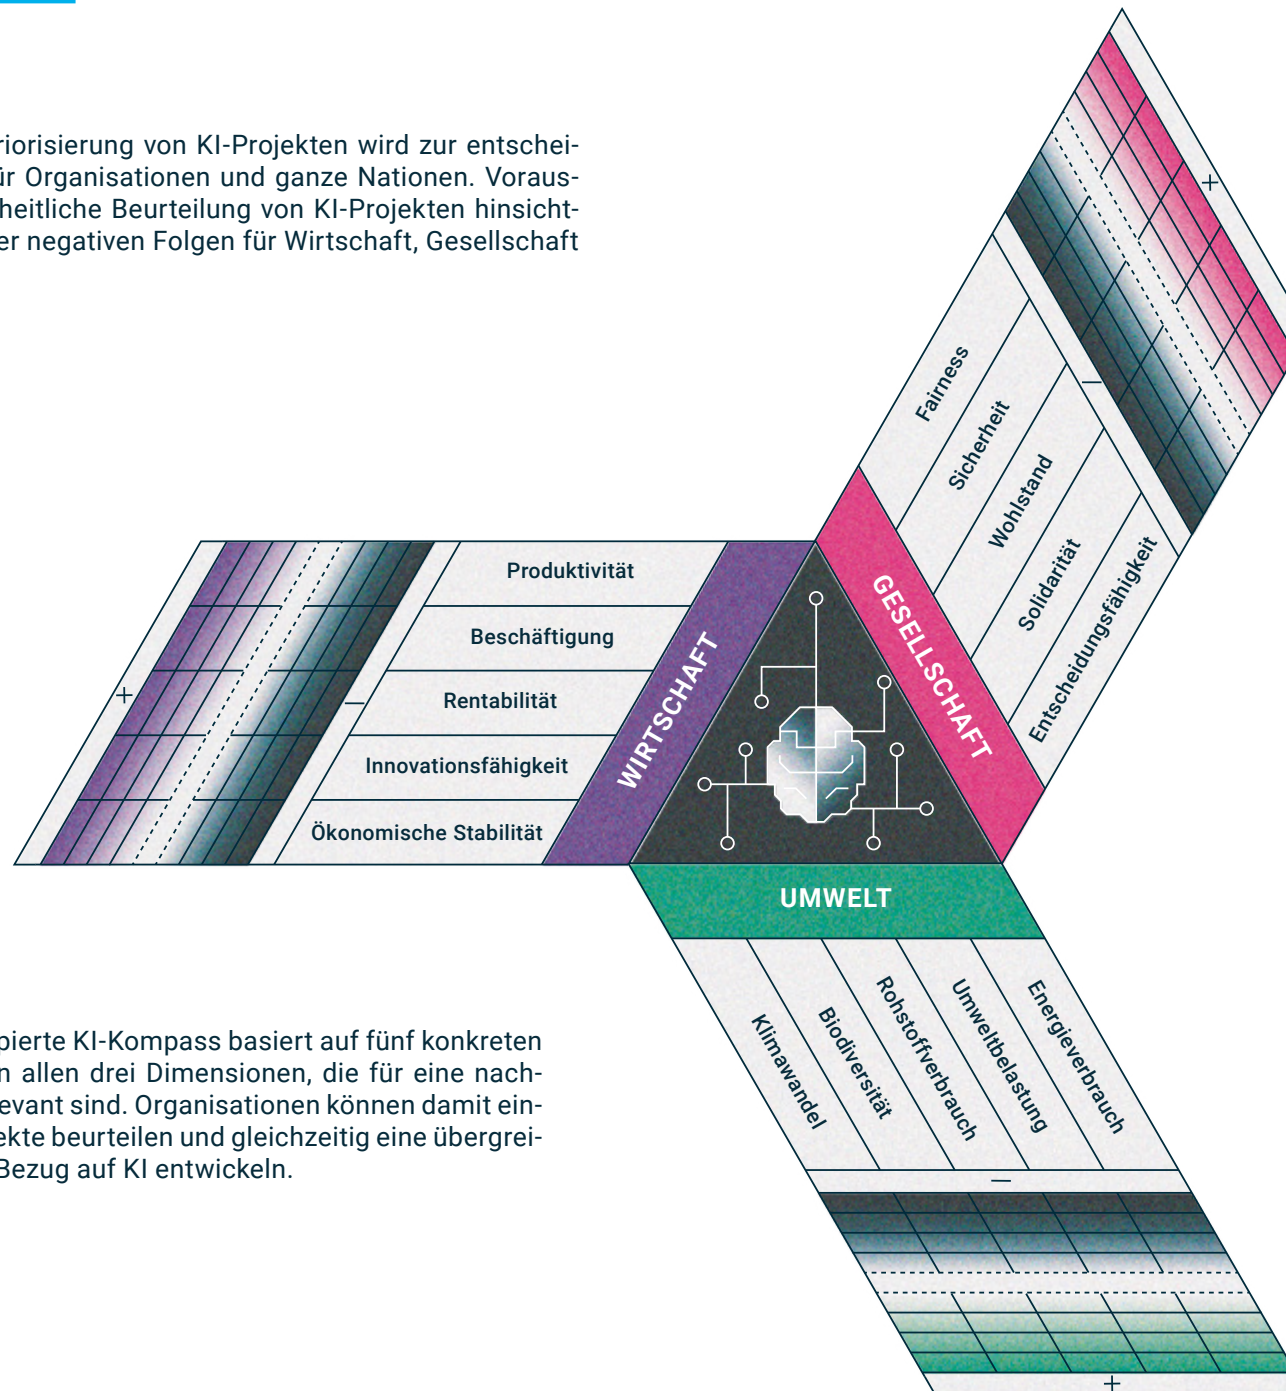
riorisierung von KI-Projekten wird zur entscheiür Organisationen und ganze Nationen. Vorausheitliche Beurteilung von KI-Projekten hinsichter negativen Folgen für Wirtschaft, Gesellschaft

pierte KI-Kompass basiert auf fünf konkreten n allen drei Dimensionen, die für eine nachevant sind. Organisationen können damit einekte beurteilen und gleichzeitig eine übergreiBezug auf KI entwickeln.

+
–
Produktivität
Beschäftigung
Rentabilität
Innovationsfähigkeit
Ökonomische Stabilität
WIRTSCHAFT

+
–
Fairness
Sicherheit
Wohlstand
Solidarität
Entscheidungsfähigkeit
GESELLSCHAFT

UMWELT
Klimawandel
Biodiversität
Rohstoffverbrauch
Umweltbelastung
Energieverbrauch
–
+